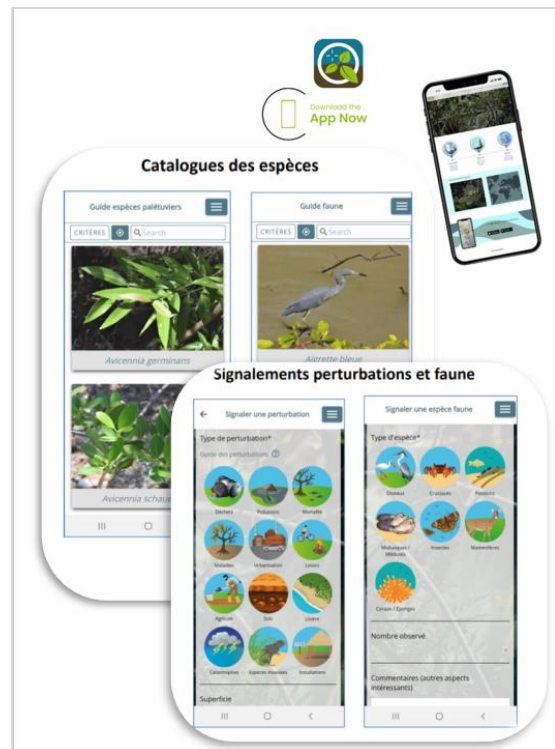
Download the
App Now

Catalogues des espèces

Guide espèces palétuviers

CRITÈRES
Search

Avicennia germinans

Avicennia schaue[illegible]

Guide faune

CRITÈRES
Search

Aigrette bleue

Signalements perturbations et faune

Signaler une perturbation

Type de perturbation*

Guide des perturbations

Déchets
Pollutions
Mortalité
Maladies
Urbanisation
Loisirs
Agricole
Sols
Lisière
Catastrophes
Espèces invasives
Installations

Superficie

Signaler une espèce faune

Type d'espèce*

Oiseaux
Crustacés
Poissons
Mollusques / Méduses
Insectes
Mammifères
Coraux / Éponges

Nombre observé

Commentaires (autres aspects intéressants)